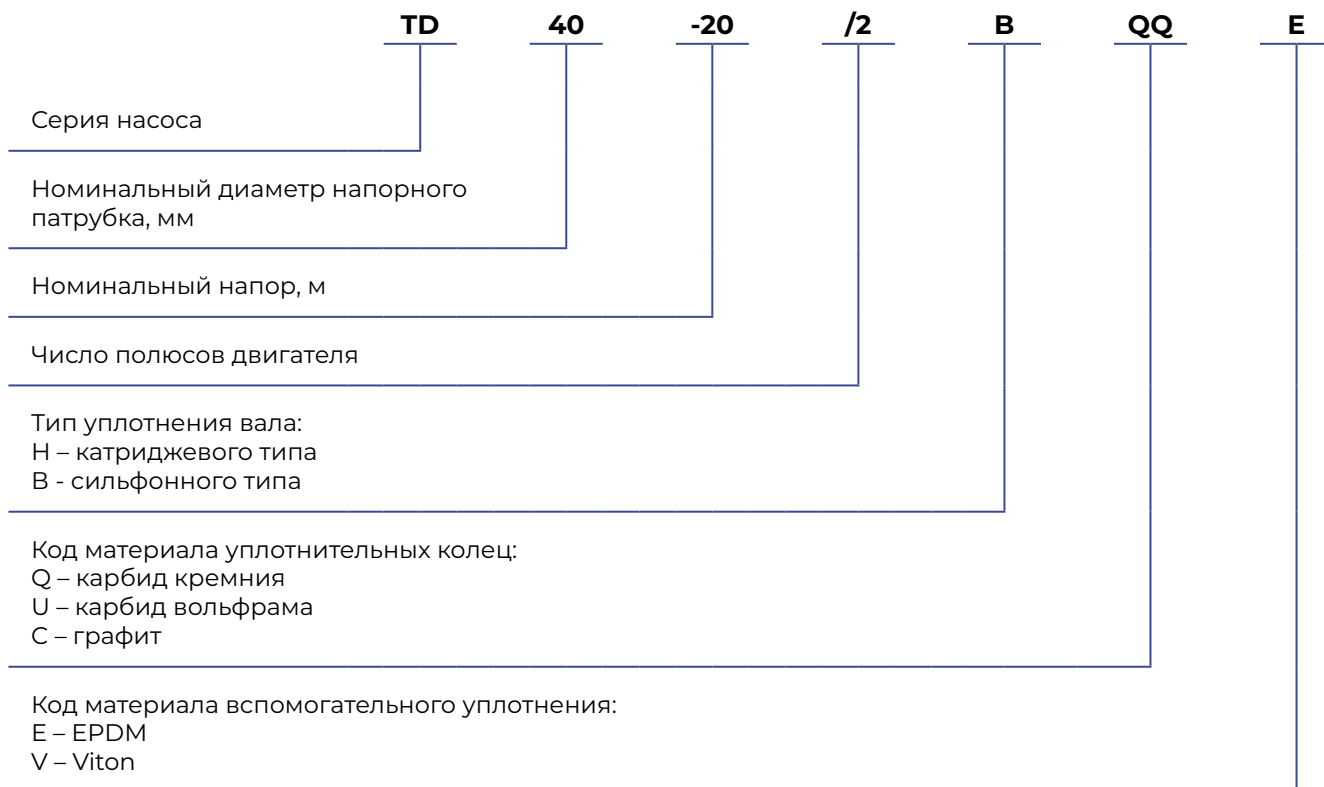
TD 40 -20 /2 B QQ E

Серия насоса

Номинальный диаметр напорного патрубка, мм

Номинальный напор, м

Число полюсов двигателя

Тип уплотнения вала:
H – катриджевого типа
B - сильфонного типа

Код материала уплотнительных колец:
Q – карбид кремния
U – карбид вольфрама
C – графит

Код материала вспомогательного уплотнения:
E – EPDM
V – Viton